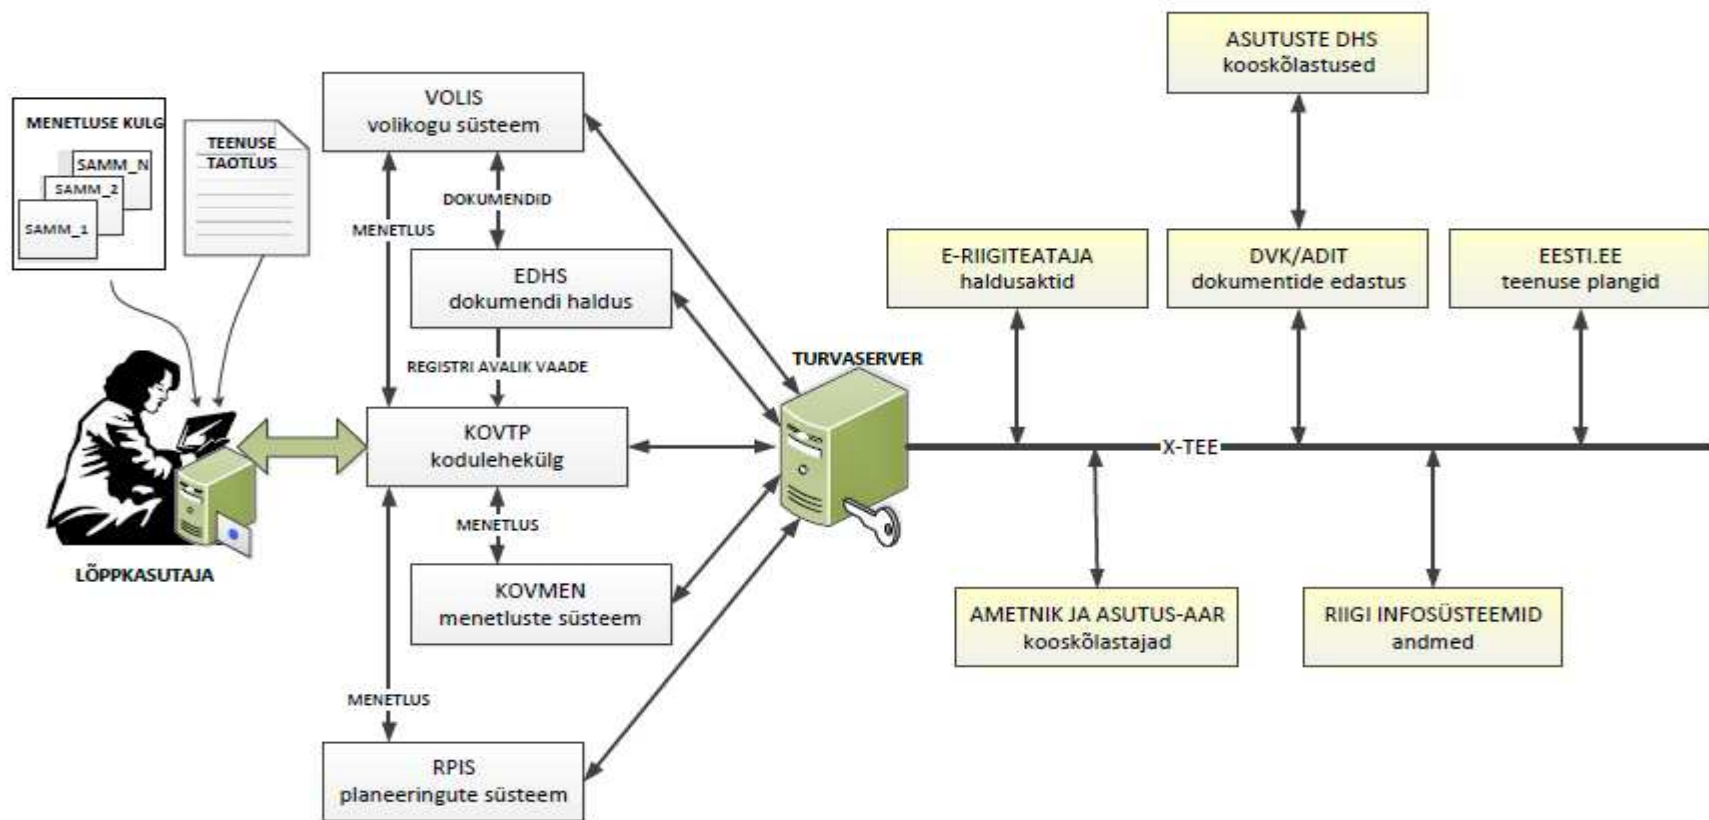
MENETLUSE KULG

SAMM_N

SAMM_2

SAMM_1

TEENUSE TAOTLUS

LÕPPKASUTAJA

VOLIS
volikogu süsteem

MENETLUS

DOKUMENDID

EDHS
dokumendi haldus

REGISTRI AVALIK VAADE

KOVTP
kodulehekülg

MENETLUS

KOVMEN
menetluste süsteem

MENETLUS

RPIS
planeeringute süsteem

TURVASERVER

ASUTUSTE DHS
kooskõlastused

E-RIIGITEATAJA
haldusaktid

DVK/ADIT
dokumentide edastus

EESTI.EE
teenuse plangid

X-TEE

AMETNIK JA ASUTUS-AAR
kooskõlastajad

RIIGI INFOSÜSTEEMID
andmed